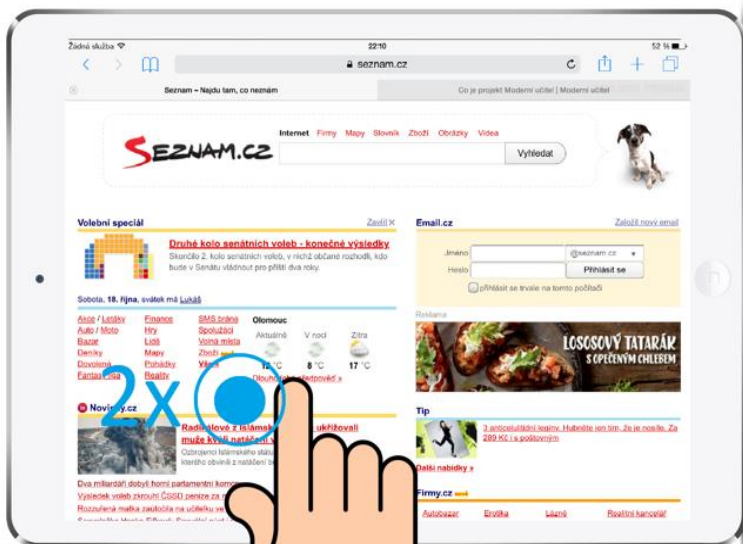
Žádná služba 22:10 52 %

seznam.cz

Seznam – Najdu tam, co neznám

Co je projekt Moderní učitel | Moderní učitel

Internet Firmy Mapy Slovník Zboží Obrázky Videa

SEZNAM.CZ

Vyhledat

Volební speciál

Zavřít

Druhé kolo senátních voleb - konečné výsledky

Skončilo 2. kolo senátních voleb, v nichž občané rozhodli, kdo bude v Senátu vládnout pro příští dva roky.

Sobota, 18. října, svátek má Lukáš

Auto / Letenky
Auto / Moto
Bazar
Deníky
Dovolená
Fantasy Liga

Finance
Hry
Lidé
Mapy
Pohádky
Reality

SMS brána
Spolužáci
Volná místa
Zboží
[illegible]

Olomouc

Aktuálně
V noci
Zítra

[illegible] °C
8 °C
17 °C

Dlouhodobá předpověď »

2x

Novinky.cz

Radikálové z Islámského státu ukřižovali muže kvůli natáčení v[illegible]

Ozbrojenci Islámského státu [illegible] kterého obvinili z natáčení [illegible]

Dva miliardáři dobyli horní parlamentní kom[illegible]
Výsledek voleb zkrouhl ČSSD peníze za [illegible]
Rozzuřená matka zaútočila na učitelku ve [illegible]
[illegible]

Email.cz

Založit nový email

Jméno
@seznam.cz
Heslo
Přihlásit se
přihlásit se trvale na tomto počítači

Reklama

LOSOSOVÝ TATARÁK S OPEČENÝM CHLEBEM

Tip

3 anticelulitidní legíny. Hubněte jen tím, že je nosíte. Za 289 Kč i s poštovným

Další nabídky »

Firmy.cz

Autobazar
Brýle
Lázně
Realitní kancelář